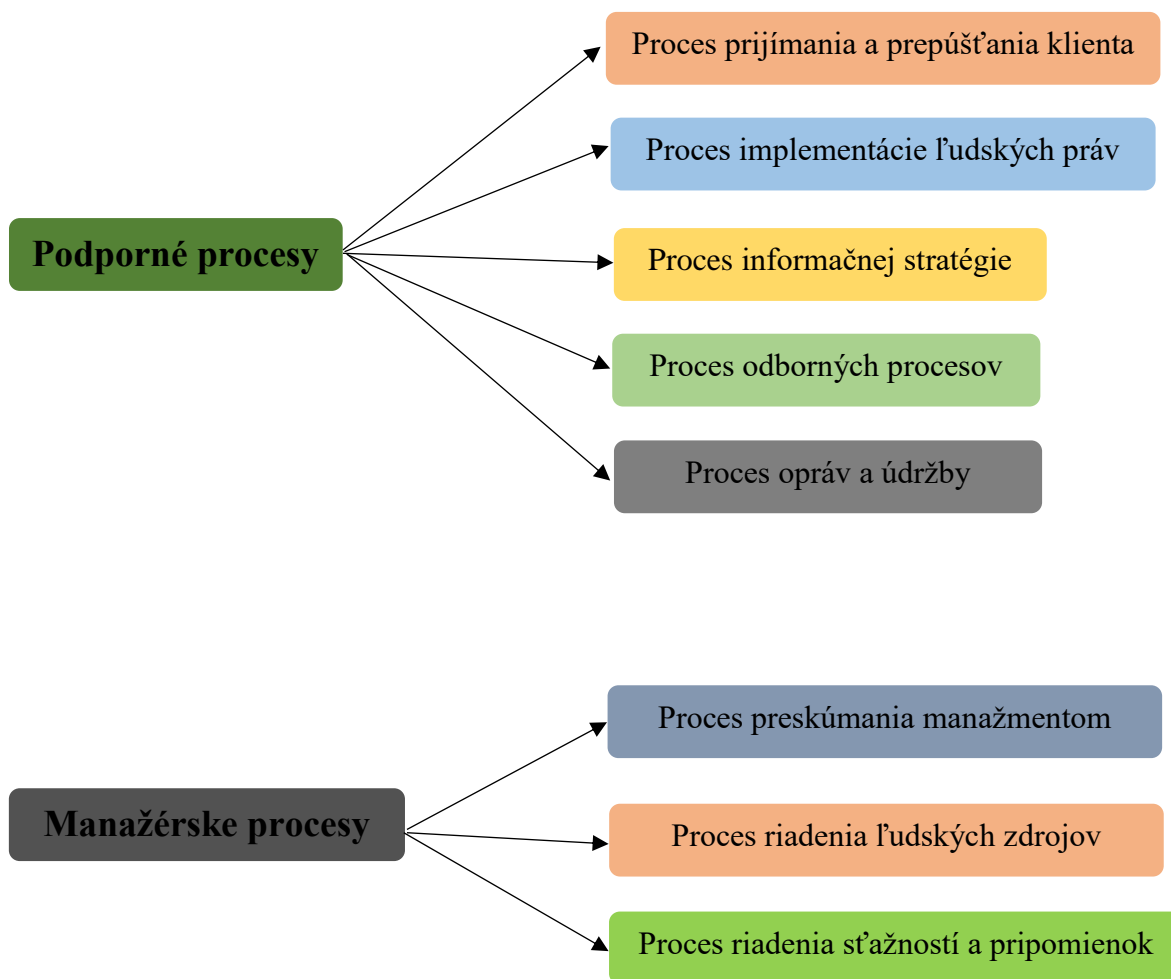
Podporné procesy

Proces prijímania a prepúšťania klienta

Proces implementácie ľudských práv

Proces informačnej stratégie

Proces odborných procesov

Proces opráv a údržby

Manažérske procesy

Proces preskúmania manažmentom

Proces riadenia ľudských zdrojov

Proces riadenia sťažností a pripomienok